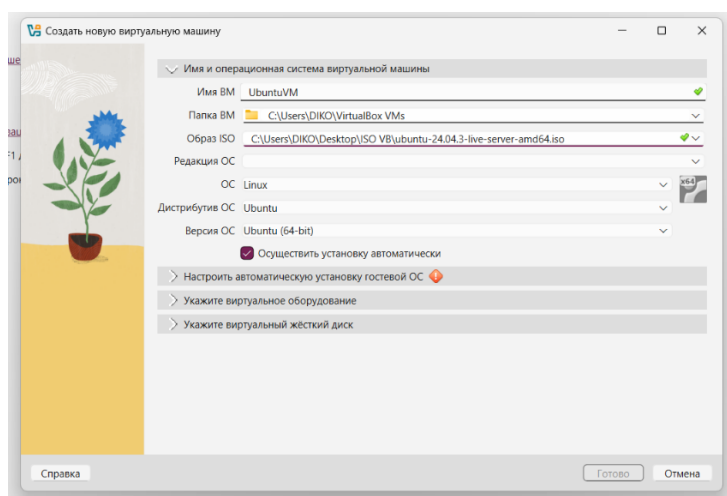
Создать новую виртуальную машину

Имя и операционная система виртуальной машины

Имя ВМ UbuntuVM

Папка ВМ C:\Users\DIKO\VirtualBox VMs

Образ ISO C:\Users\DIKO\Desktop\ISO VB\ubuntu-24.04.3-live-server-amd64.iso

Редакция ОС

ОС Linux

Дистрибутив ОС Ubuntu

Версия ОС Ubuntu (64-bit)

Осуществить установку автоматически

Настроить автоматическую установку гостевой ОС

Укажите виртуальное оборудование

Укажите виртуальный жёсткий диск

Справка

Готово

Отмена